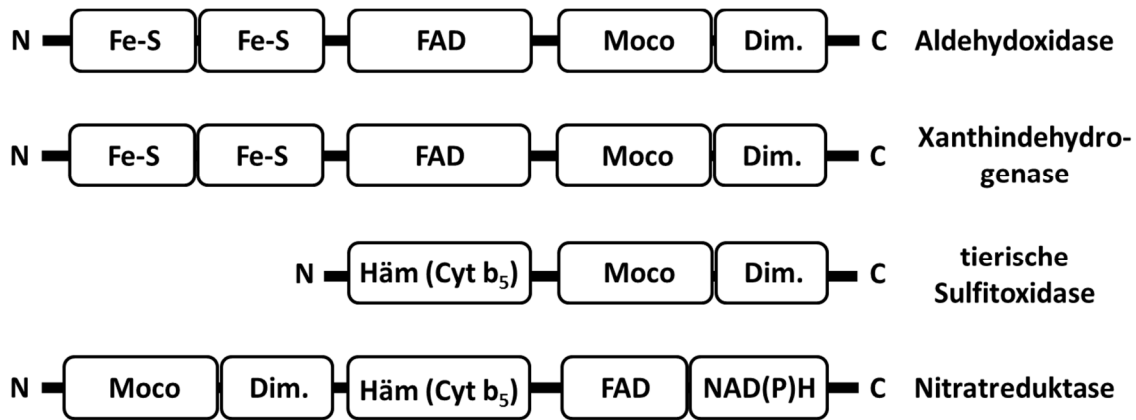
N Fe-S Fe-S FAD Moco Dim. C Aldehydoxidase

N Fe-S Fe-S FAD Moco Dim. C Xanthindehydrogenase

N Häm (Cyt $b_5$) Moco Dim. C tierische Sulfitoxidase

N Moco Dim. Häm (Cyt $b_5$) FAD NAD(P)H C Nitratreduktase